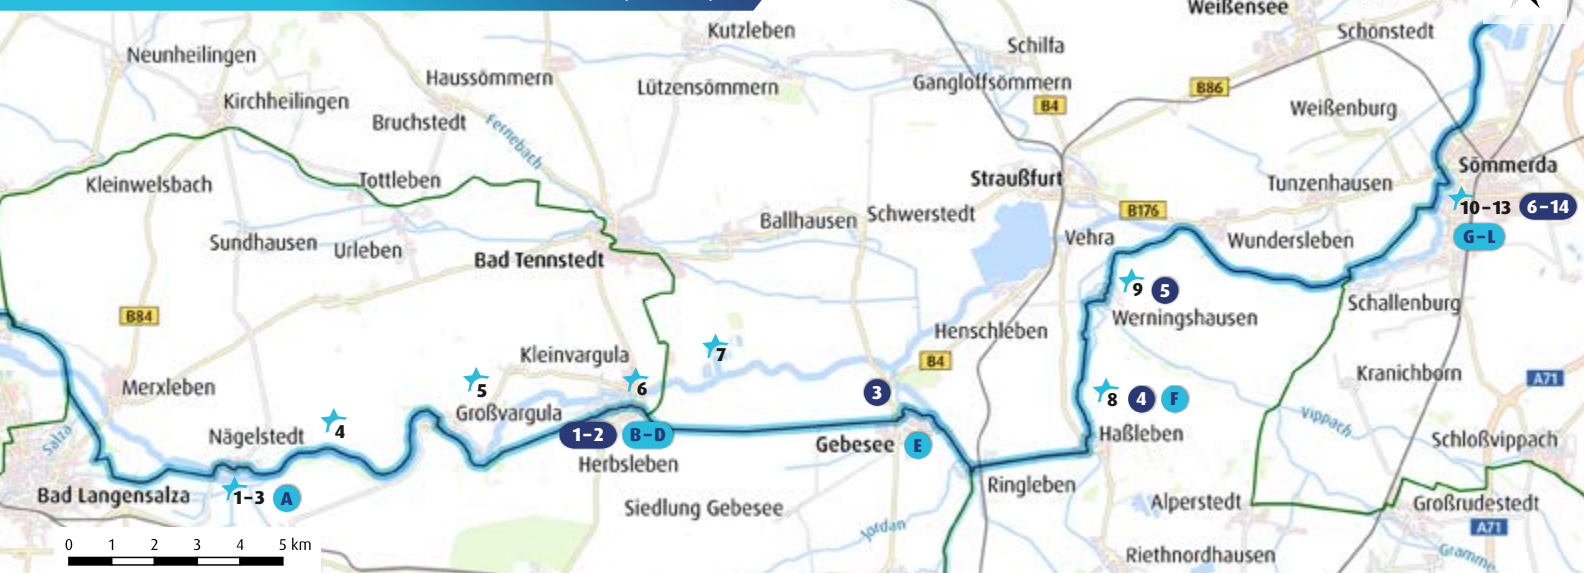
Weißensee
Kutzleben
Schilfa
Schönstedt
Neunheilingen
Haussömmern
Lützensömmern
Gangloffsömmern
B86
B4
Weißenburg
Kirchheilingen
Bruchstedt
Fernebach
Sömmerda
Kleinwelsbach
Tottleben
Straußfurt
Tunzenhausen
10–13
6–14
Ballhausen
Schwerstedt
B176
Sundhausen
Urleben
Bad Tennstedt
Vehra
Wundersleben
G–L
9
5
Werningshausen
Schallenburg
B84
Henschleben
Kleinvargula
7
Kranichborn
Merxleben
5
6
B4
3
A71
8
4
F
Großvargula
Vippach
Nägelstedt
4
1–2
B–D
Haßleben
Schloßvippach
Salza
Herbsleben
Gebesee
E
Bad Langensalza
1–3
A
Ringleben
Alperstedt
Großrudestedt
Siedlung Gebesee
A71
Jordan
0
1
2
3
4
5 km
Riethnordhausen
Gramme